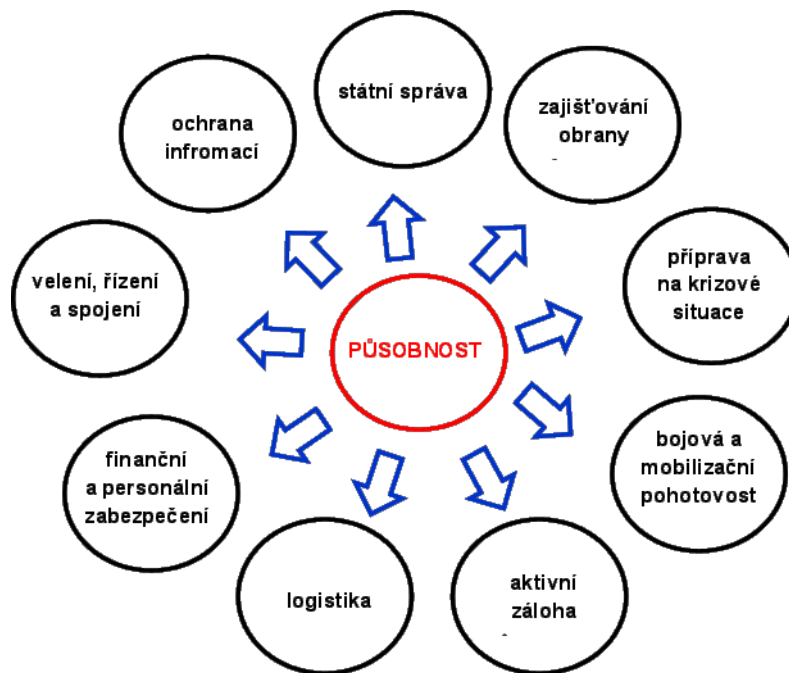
PŮSOBNOST

státní správa

zajišťování obrany

příprava na krizové situace

bojová a mobilizační pohotovost

aktivní záloha

logistika

finanční a personální zabezpečení

velení, řízení a spojení

ochrana infromací